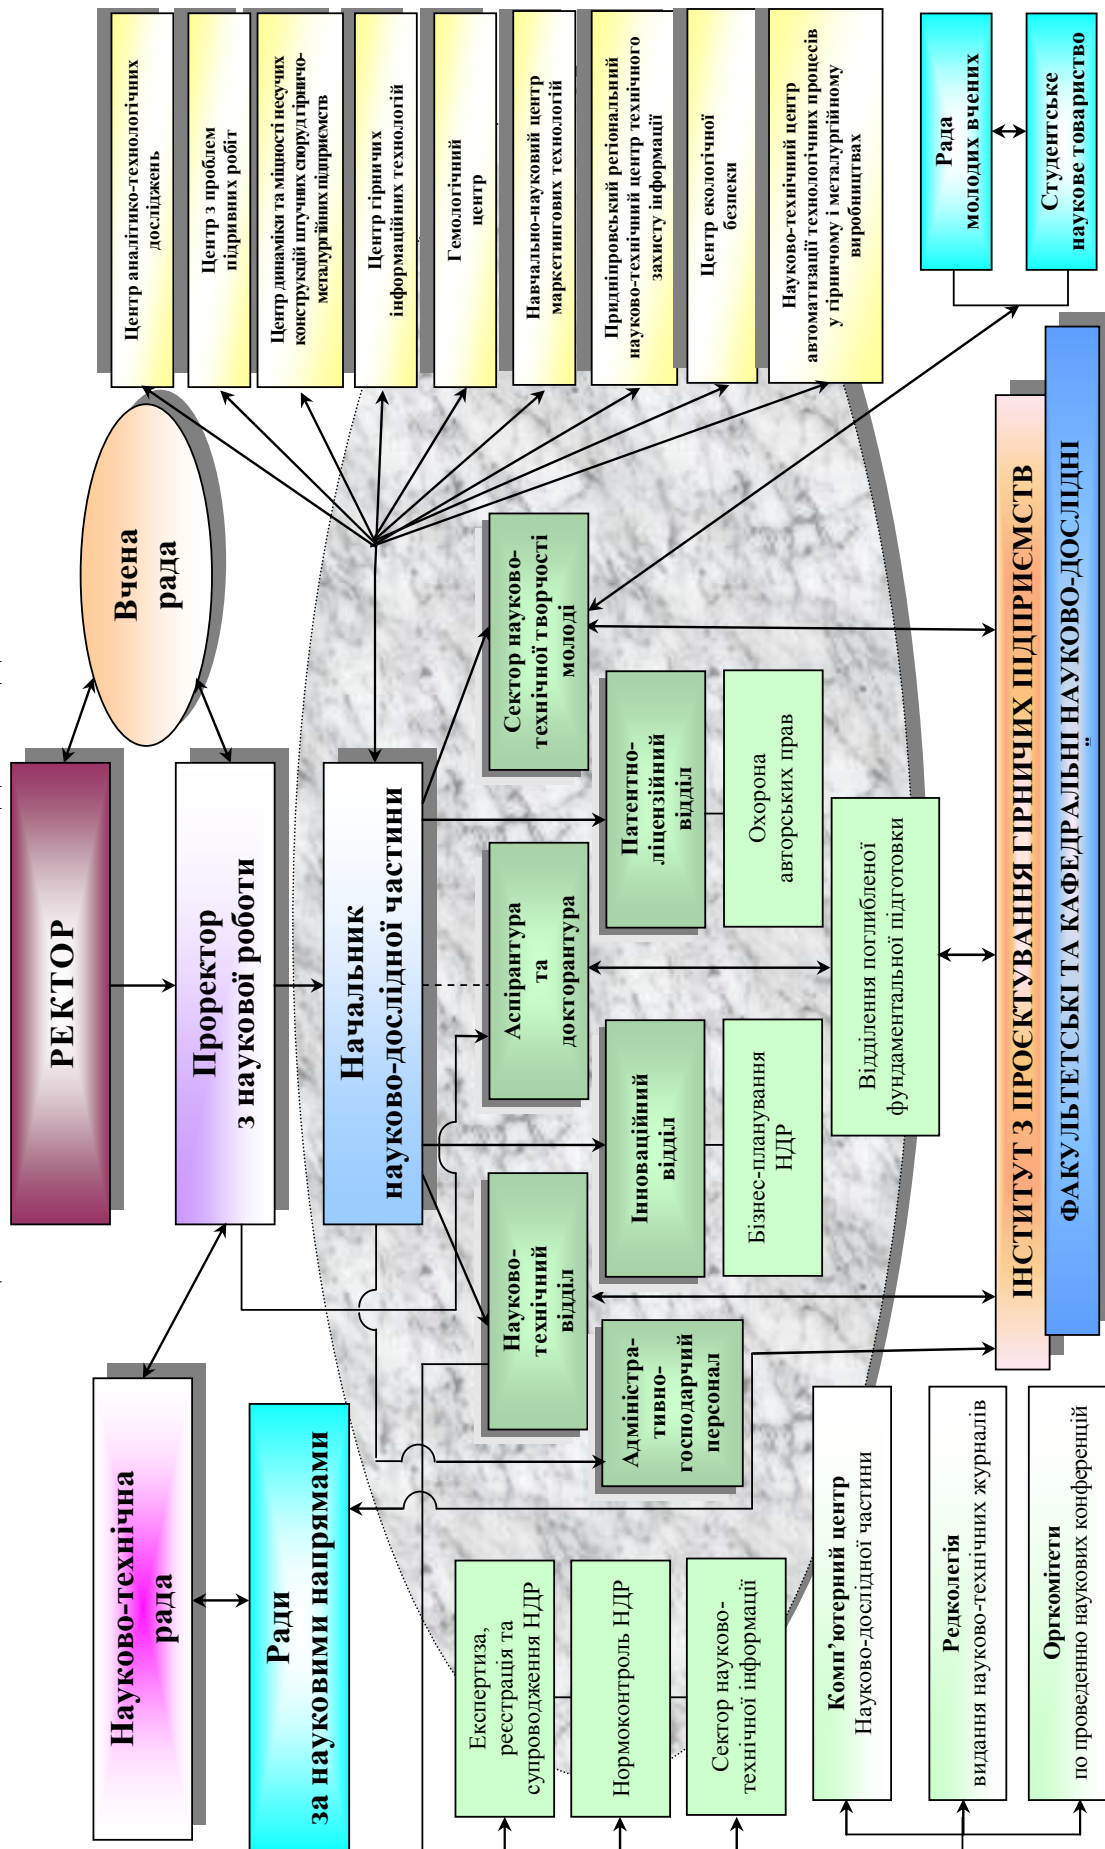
Центр аналітико-технологічних досліджень

Центр з проблем підривних робіт

Центр динаміки та міцності несучих конструкцій штучних споруд гірничо-металургійних підприємств

Центр гірничих інформаційних технологій

Гемологічний центр

Навчально-науковий центр маркетингових технологій

Придніпровський регіональний науково-технічний центр технічного захисту інформації

Центр екологічної безпеки

Науково-технічний центр автоматизації технологічних процесів у гірничому і металургійному виробництвах

Рада молодих вчених

Студентське наукове товариство

Вчена рада

РЕКТОР

Проректор з наукової роботи

Начальник науково-дослідної частини

Сектор науково-технічної творчості молоді

Патентно-ліцензійний відділ

Охорона авторських прав

Аспірантура та докторантура

Відділення поглибленої фундаментальної підготовки

Інноваційний відділ

Бізнес-планування НДР

Науково-технічний відділ

Адміністративно-господарчий персонал

ІНСТИТУТ З ПРОЄКТУВАННЯ ГІРНИЧИХ ПІДПРИЄМСТВ

ФАКУЛЬТЕТСЬКІ ТА КАФЕДРАЛЬНІ НАУКОВО-ДОСЛІДНІ

Науково-технічна рада

Ради за науковими напрямами

Експертиза, реєстрація та супроводження НДР

Нормоконтроль НДР

Сектор науково-технічної інформації

Комп'ютерний центр Науково-дослідної частини

Редколегія видання науково-технічних журналів

Оргкомітети по проведенню наукових конференцій